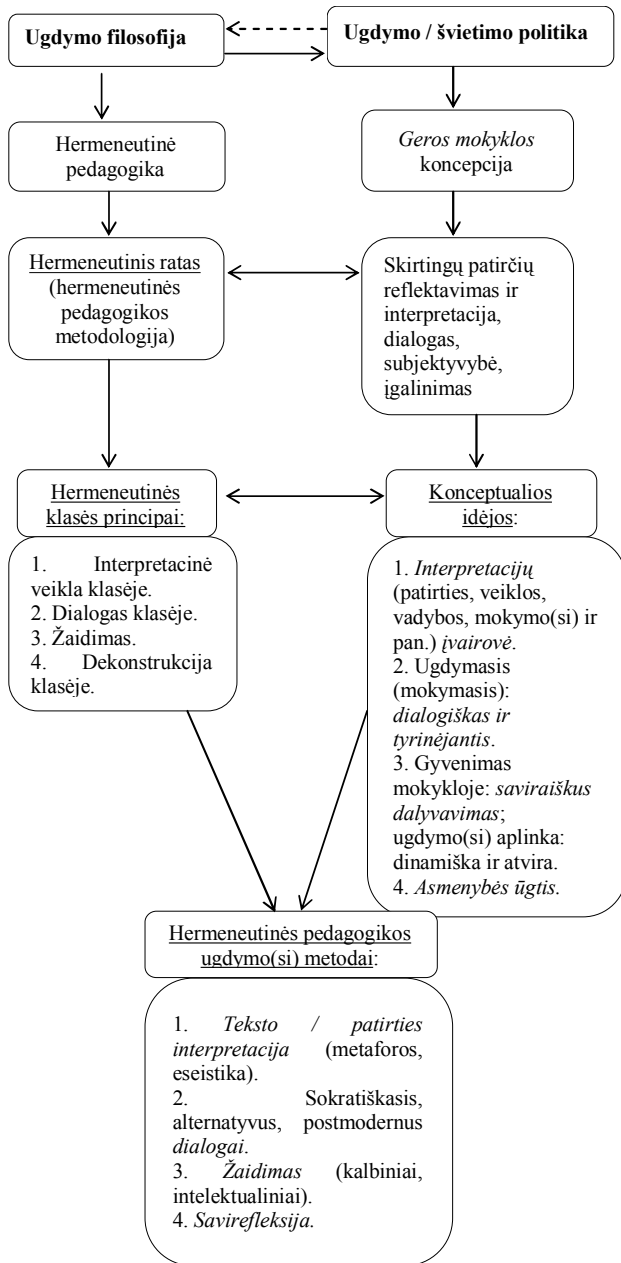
**Ugdymo filosofija**

**Ugdymo / švietimo politika**

Hermeneutinė pedagogika

*Geros mokyklos* koncepcija

Hermeneutinis ratas (hermeneutinės pedagogikos metodologija)

Skirtingų patirčių reflektavimas ir interpretacija, dialogas, subjektyvybė, įgalinimas

Hermeneutinės klasės principai:

1. Interpretacinė veikla klasėje.
2. Dialogas klasėje.
3. Žaidimas.
4. Dekonstrukcija klasėje.

Konceptualios idėjos:

1. *Interpretacijų* (patirties, veiklos, vadybos, mokymo(si) ir pan.) *įvairovė*.
2. Ugdymasis (mokymasis): *dialogiškas ir tyrinėjantis*.
3. Gyvenimas mokykloje: *saviraiškus dalyvavimas*; ugdymo(si) aplinka: dinamiška ir atvira.
4. *Asmenybės ūgtis*.

Hermeneutinės pedagogikos ugdymo(si) metodai:

1. *Teksto / patirties interpretacija* (metaforos, eseistika).
2. Sokratiškasis, alternatyvus, postmodernus *dialogai*.
3. *Žaidimas* (kalbiniai, intelektualiniai).
4. *Savirefleksija*.